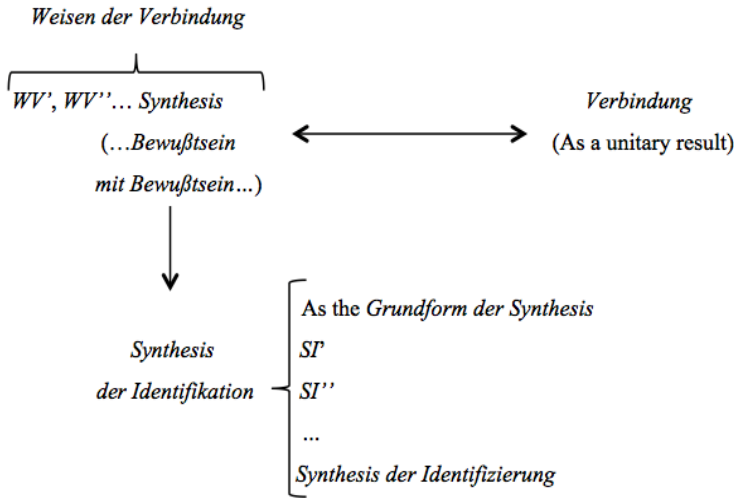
Weisen der Verbindung

WV', WV''… Synthesis
(…Bewußtsein
mit Bewußtsein…)

Verbindung
(As a unitary result)

Synthesis
der Identifikation

As the Grundform der Synthesis
SI'
SI''
…
Synthesis der Identifizierung